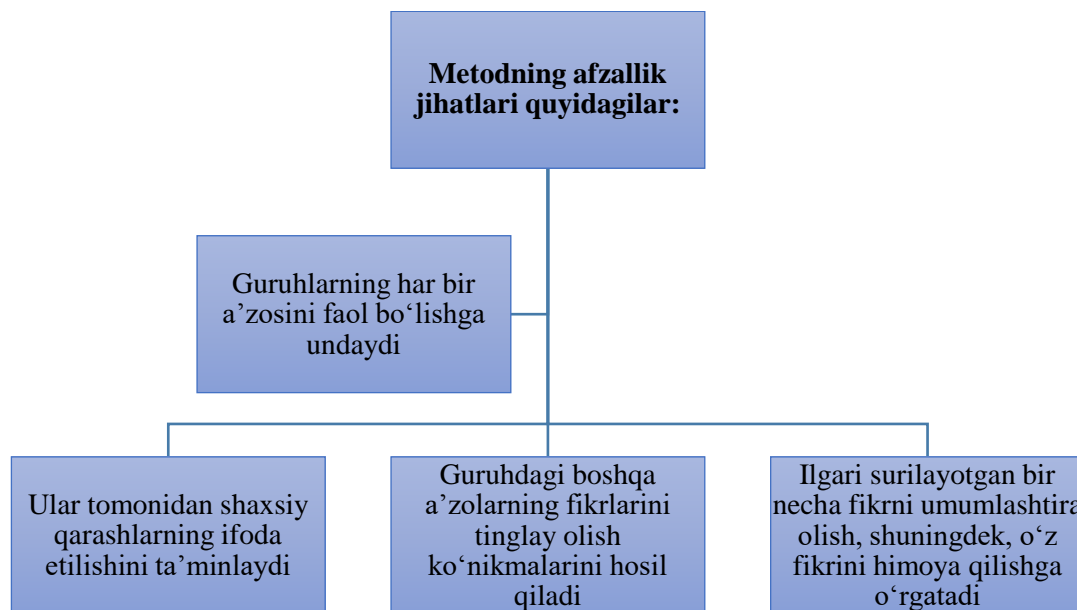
Metodning afzallik jihatlari quyidagilar:

Guruhlarning har bir a’zosini faol bo‘lishga undaydi

Ular tomonidan shaxsiy qarashlarning ifoda etilishini ta’minlaydi

Guruhdagi boshqa a’zolarning fikrlarini tinglay olish ko‘nikmalarini hosil qiladi

Ilgari surilayotgan bir necha fikrni umumlashtira olish, shuningdek, o‘z fikrini himoya qilishga o‘rgatadi